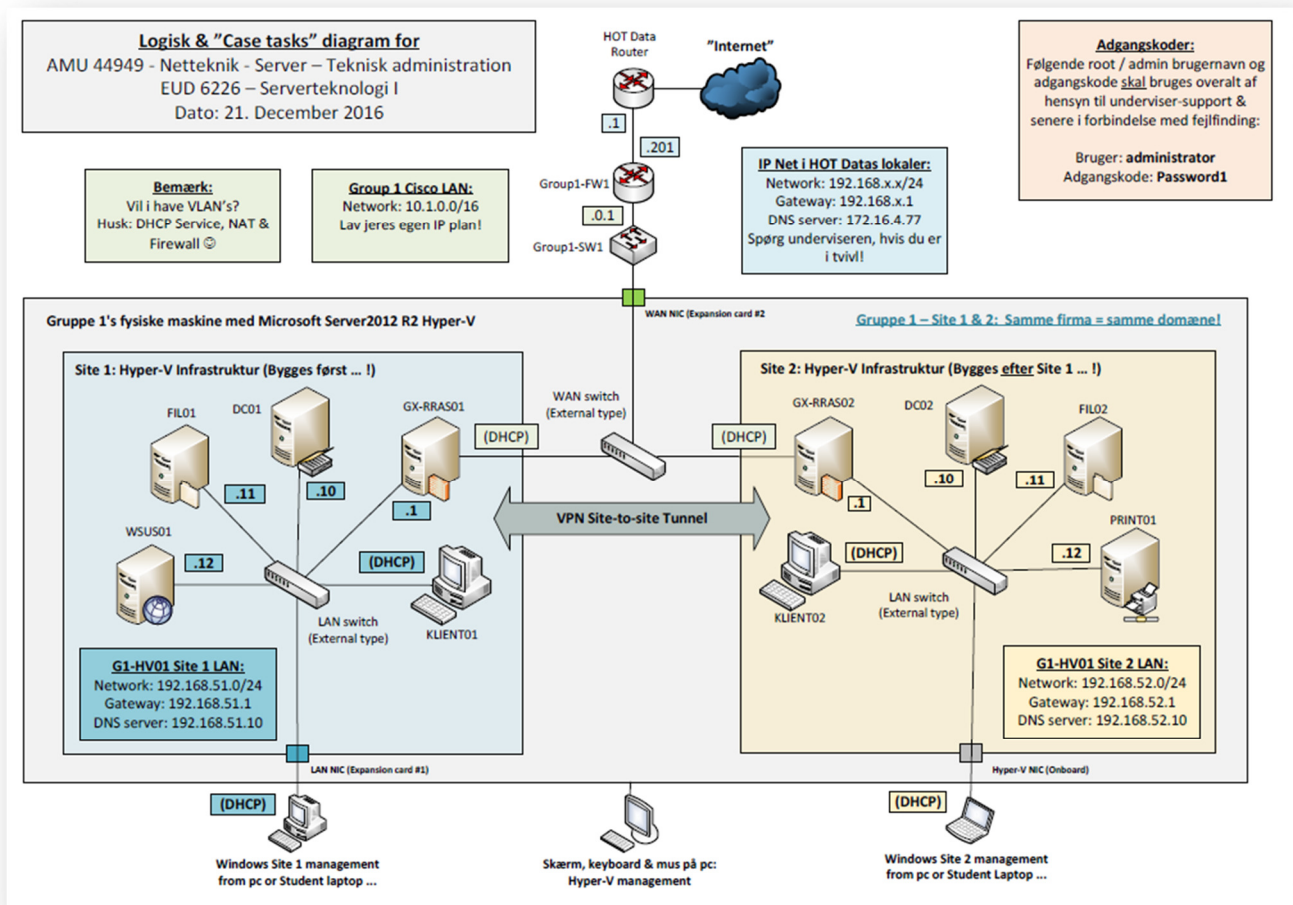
Logisk & "Case tasks" diagram for
AMU 44949 - Netteknik - Server – Teknisk administration
EUD 6226 – Serverteknologi I
Dato: 21. December 2016

HOT Data Router

"Internet"

Adgangskoder:
Følgende root / admin brugernavn og adgangskode skal bruges overalt af hensyn til underviser-support & senere i forbindelse med fejlfinding:

Bruger: administrator
Adgangskode: Password1

.1

.201

Group1-FW1

.0.1

Group1-SW1

Bemærk:
Vil i have VLAN's?
Husk: DHCP Service, NAT & Firewall ☺

Group 1 Cisco LAN:
Network: 10.1.0.0/16
Lav jeres egen IP plan!

IP Net i HOT Datas lokaler:
Network: 192.168.x.x/24
Gateway: 192.168.x.1
DNS server: 172.16.4.77
Spørg underviseren, hvis du er i tvivl!

WAN NIC (Expansion card #2

Gruppe 1's fysiske maskine med Microsoft Server2012 R2 Hyper-V

Gruppe 1 – Site 1 & 2: Samme firma = samme domæne!

Site 1: Hyper-V Infrastruktur (Bygges først ... !)

FIL01

DC01

GX-RRAS01

.11

.10

.1

WSUS01

.12

(DHCP)

LAN switch (External type)

KLIENT01

WAN switch (External type)

(DHCP)

(DHCP)

VPN Site-to-site Tunnel

Site 2: Hyper-V Infrastruktur (Bygges efter Site 1 ... !)

GX-RRAS02

DC02

FIL02

.1

.10

.11

(DHCP)

.12

PRINT01

KLIENT02

LAN switch (External type)

G1-HV01 Site 1 LAN:
Network: 192.168.51.0/24
Gateway: 192.168.51.1
DNS server: 192.168.51.10

G1-HV01 Site 2 LAN:
Network: 192.168.52.0/24
Gateway: 192.168.52.1
DNS server: 192.168.52.10

LAN NIC (Expansion card #1)

Hyper-V NIC (Onboard)

(DHCP)

(DHCP)

Windows Site 1 management from pc or Student laptop ...

Skærm, keyboard & mus på pc: Hyper-V management

Windows Site 2 management from pc or Student Laptop ...